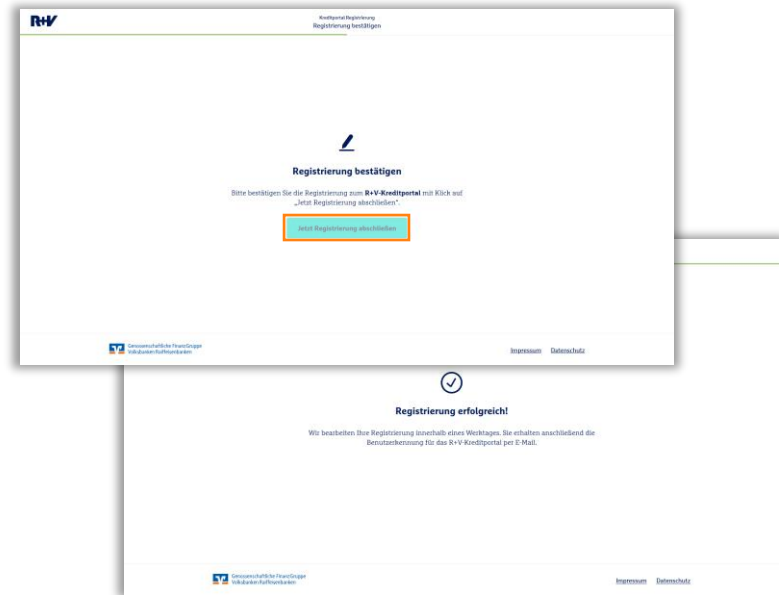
R+V

Kreditportal Registrierung
Registrierung bestätigen

Registrierung bestätigen

Bitte bestätigen Sie die Registrierung zum **R+V-Kreditportal** mit Klick auf „Jetzt Registrierung abschließen".

Jetzt Registrierung abschließen

Genossenschaftliche FinanzGruppe
Volksbanken Raiffeisenbanken

Impressum Datenschutz

Registrierung erfolgreich!

Wir bearbeiten Ihre Registrierung innerhalb eines Werktages. Sie erhalten anschließend die Benutzerkennung für das R+V-Kreditportal per E-Mail.

Genossenschaftliche FinanzGruppe
Volksbanken Raiffeisenbanken

Impressum Datenschutz